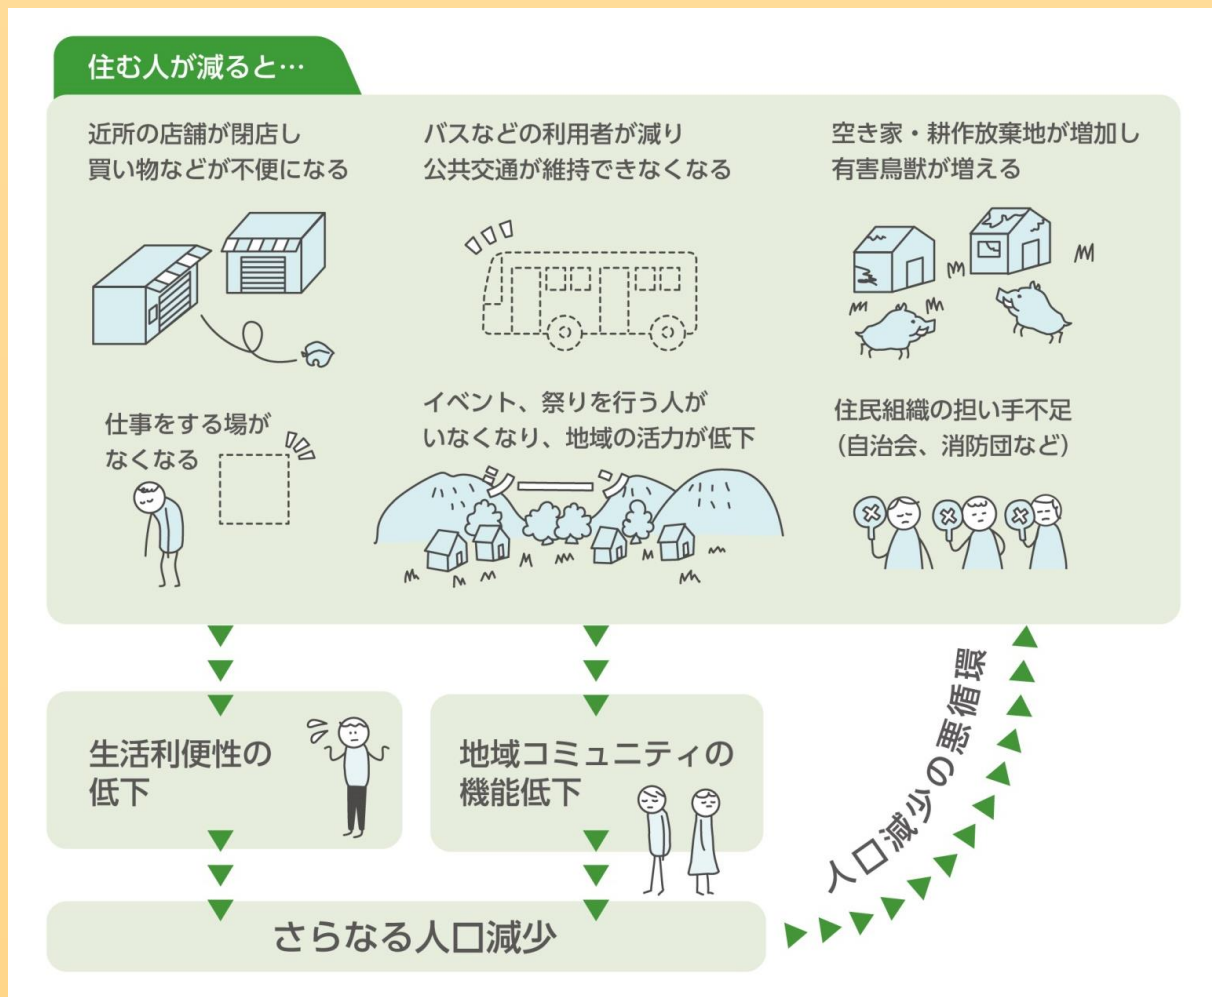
住む人が減ると…

近所の店舗が閉店し
買い物などが不便になる

バスなどの利用者が減り
公共交通が維持できなくなる

空き家・耕作放棄地が増加し
有害鳥獣が増える

仕事をする場が
なくなる

イベント、祭りを行う人が
いなくなり、地域の活力が低下

シーン

住民組織の担い手不足
(自治会、消防団など)

生活利便性の
低下

地域コミュニティの
機能低下

さらなる人口減少

人口減少の悪循環